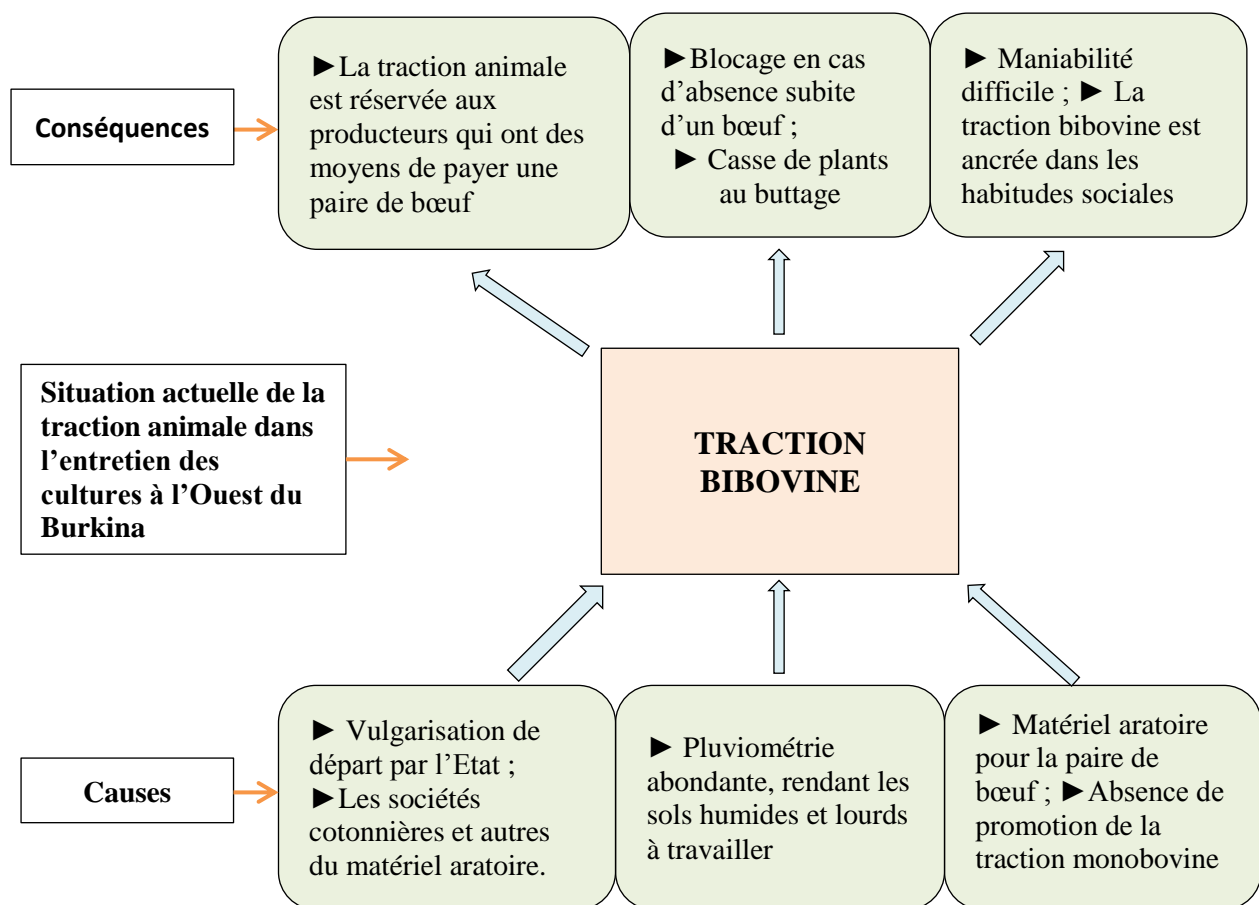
Conséquences

►La traction animale est réservée aux producteurs qui ont des moyens de payer une paire de bœuf

►Blocage en cas d'absence subite d'un bœuf ;
► Casse de plants au buttage

► Maniabilité difficile ; ► La traction bibovine est ancrée dans les habitudes sociales

Situation actuelle de la traction animale dans l'entretien des cultures à l'Ouest du Burkina

TRACTION BIBOVINE

Causes

► Vulgarisation de départ par l'Etat ;
►Les sociétés cotonnières et autres du matériel aratoire.

► Pluviométrie abondante, rendant les sols humides et lourds à travailler

► Matériel aratoire pour la paire de bœuf ; ►Absence de promotion de la traction monobovine